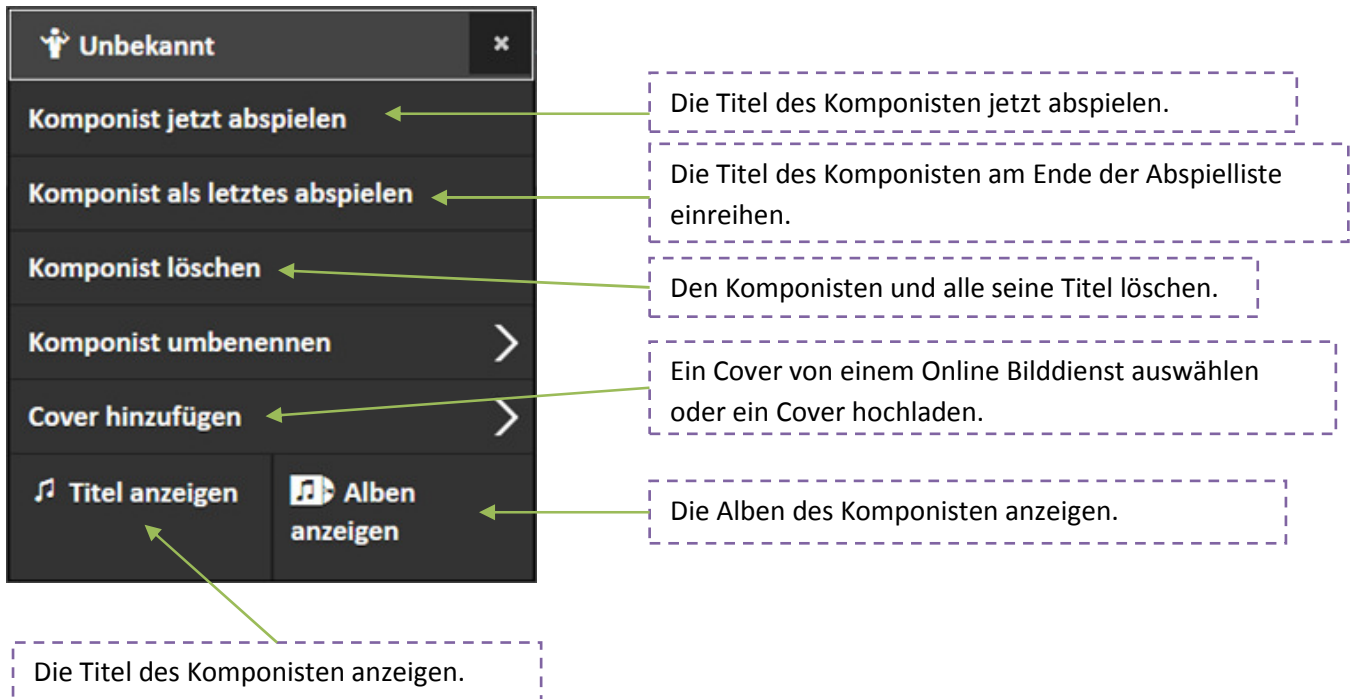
Unbekannt ×

Komponist jetzt abspielen

Die Titel des Komponisten jetzt abspielen.

Komponist als letztes abspielen

Die Titel des Komponisten am Ende der Abspielliste einreihen.

Komponist löschen

Den Komponisten und alle seine Titel löschen.

Komponist umbenennen

Cover hinzufügen

Ein Cover von einem Online Bilddienst auswählen oder ein Cover hochladen.

Titel anzeigen

Alben anzeigen

Die Alben des Komponisten anzeigen.

Die Titel des Komponisten anzeigen.